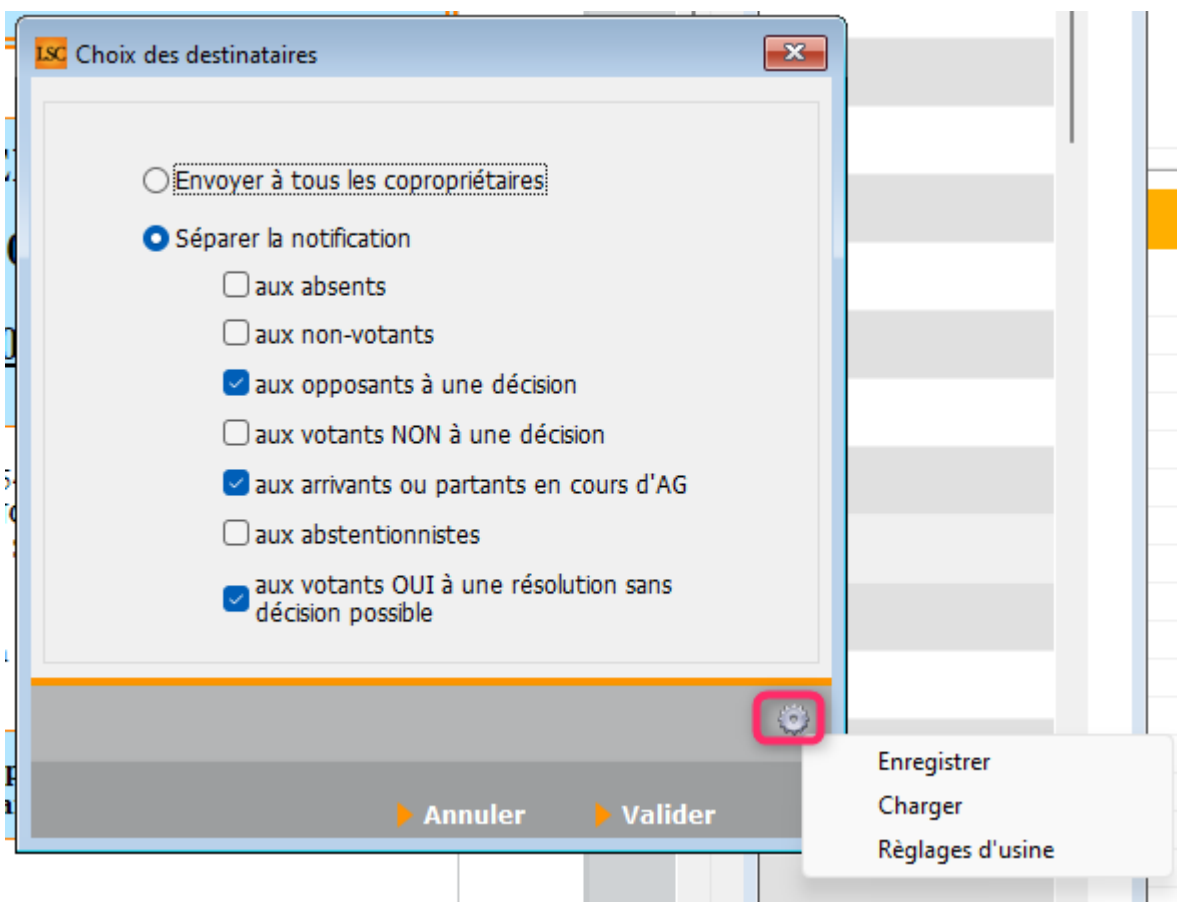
LSC Choix des destinataires

Envoyer à tous les copropriétaires

Séparer la notification

aux absents

aux non-votants

aux opposants à une décision

aux votants NON à une décision

aux arrivants ou partants en cours d'AG

aux abstentionnistes

aux votants OUI à une résolution sans décision possible

Annuler

Valider

Enregistrer

Charger

Règlages d'usine